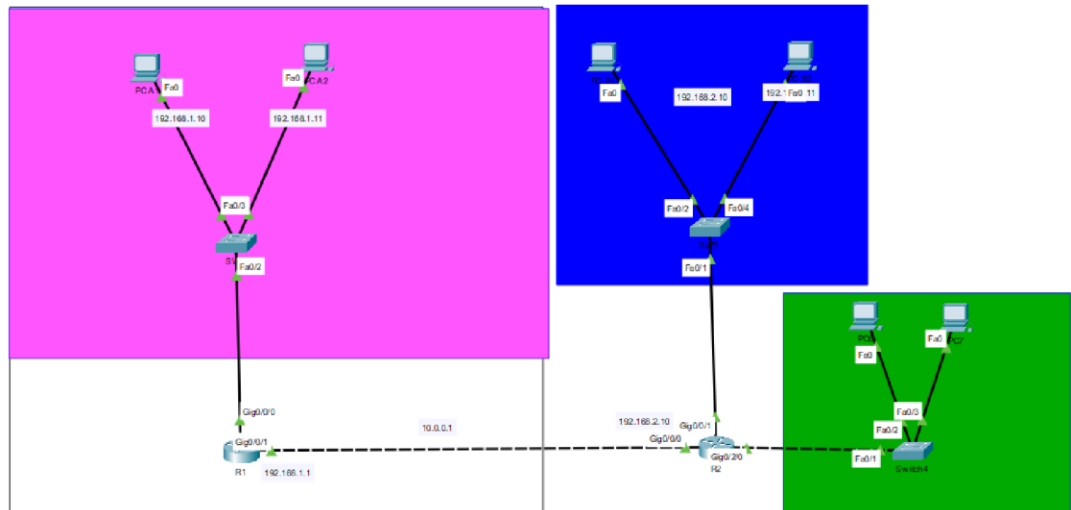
PC A
Fa0
Fa0
PC A2
192.168.1.10
192.168.1.11
Fa0/3
S1
Fa0/2

Fa0
192.168.2.10
192.1 Fa0 11
Fa0/2
Fa0/4
Fa0/1

PC
Fa0
Fa0
PC7
Fa0/3
Fa0/2
Fa0/1
Switch4

Gig0/0/0
Gig0/0/1
R1
192.168.1.1
10.0.0.1
192.168.2.10
Gig0/0/1
Gig0/0/0
Gig0/2/0
R2